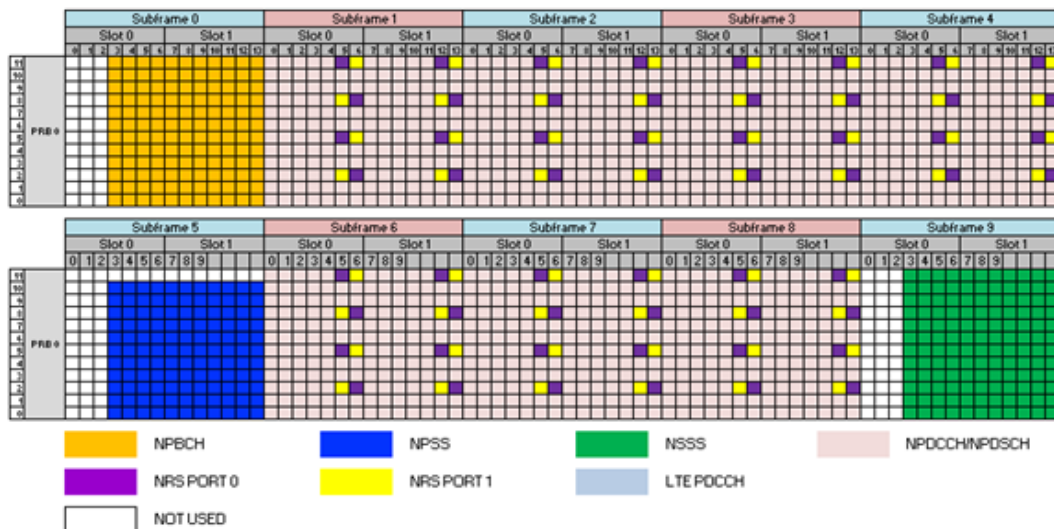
Subframe 0 | Subframe 1 | Subframe 2 | Subframe 3 | Subframe 4
Slot 0 | Slot 1 | Slot 0 | Slot 1 | Slot 0 | Slot 1 | Slot 0 | Slot 1 | Slot 0 | Slot 1
0 1 2 3 4 5 6 7 8 9 10 11 12 13 | 0 1 2 3 4 5 6 7 8 9 10 11 12 13 | 0 1 2 3 4 5 6 7 8 9 10 11 12 13 | 0 1 2 3 4 5 6 7 8 9 10 11 12 13 | 0 1 2 3 4 5 6 7 8 9 10 11

11 10 9 8 7 6 5 4 3 2 1 0
PRB 0

Subframe 5 | Subframe 6 | Subframe 7 | Subframe 8 | Subframe 9
Slot 0 | Slot 1 | Slot 0 | Slot 1 | Slot 0 | Slot 1 | Slot 0 | Slot 1 | Slot 0 | Slot 1
0 1 2 3 4 5 6 7 8 9 | 0 1 2 3 4 5 6 7 8 9 | 0 1 2 3 4 5 6 7 8 9 | 0 1 2 3 4 5 6 7 8 9 | 0 1 2 3 4 5 6 7 8 9

11 10 9 8 7 6 5 4 3 2 1 0
PRB 0

NPBCH
NPSS
NSSS
NPDCCH/NPDSCH
NRS PORT 0
NRS PORT 1
LTE PDCCH
NOT USED